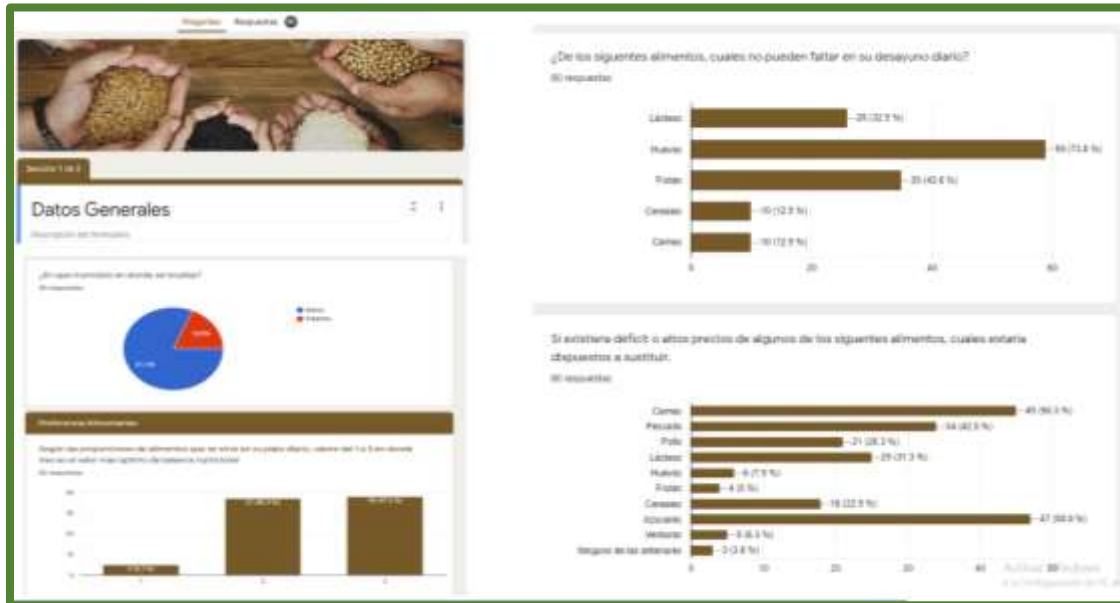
Preguntas Respuestas

Sección 1 de 2

Datos Generales

Descripción del formulario

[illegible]

Preferencias Alimentarias

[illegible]

¿De los siguientes alimentos, cuales no pueden faltar en su desayuno diario?

80 respuestas

Lácteos — 26 (32.5 %)
Huevos — 59 (73.8 %)
Frutas — 35 (43.8 %)
Cereales — 10 (12.5 %)
Carnes — 10 (12.5 %)

0 20 40 60

Si existiera deficit o altos precios de algunos de los siguientes alimentos, cuales estaria dispuestos a sustituir.

80 respuestas

Carnes — 45 (56.3 %)
Pescado — 34 (42.5 %)
Pollo — 21 (26.3 %)
Lácteos — 25 (31.3 %)
Huevos — 6 (7.5 %)
Frutas — 4 (5 %)
Cereales — 18 (22.5 %)
Azúcares — 47 (58.8 %)
Verduras — 5 (6.3 %)
Ninguno de las anteriores — 3 (3.8 %)

0 20 40

Activar Windows
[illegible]